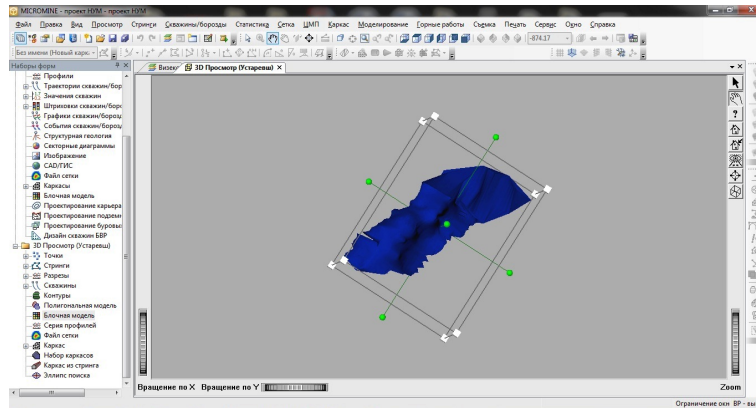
MICROMINE - проект НУМ - проект НУМ

Файл Правка Вид Просмотр Стринги Скважины/борозды Статистика Сетка ЦМП Каркас Моделирование Горные работы Съемка Печать Сервис Окно Справка

874,17

Без имени (Новый карк...

Наборы форм

Профили
Траектории скважин/бор
Значения скважин
Штриховки скважин/бор
Графики скважин/бороз
События скважин/бороз
Структурная геология
Секторные диаграммы
Изображение
CAD/ГИС
Файл сетки
Каркасы
Блочная модель
Проектирование карьера
Проектирование подзем
Проектирование буровы
Дизайн скважин БВР
3D Просмотр (Устаревш)
Точки
Стринги
Разрезы
Скважины
Контуры
Полигональная модель
Блочная модель
Серия профилей
Файл сетки
Каркас
Набор каркасов
Каркас из стринга
Эллипс поиска

Визекс
3D Просмотр (Устаревш)

Вращение по X Вращение по Y

Zoom

Ограничение окн ВР - вы